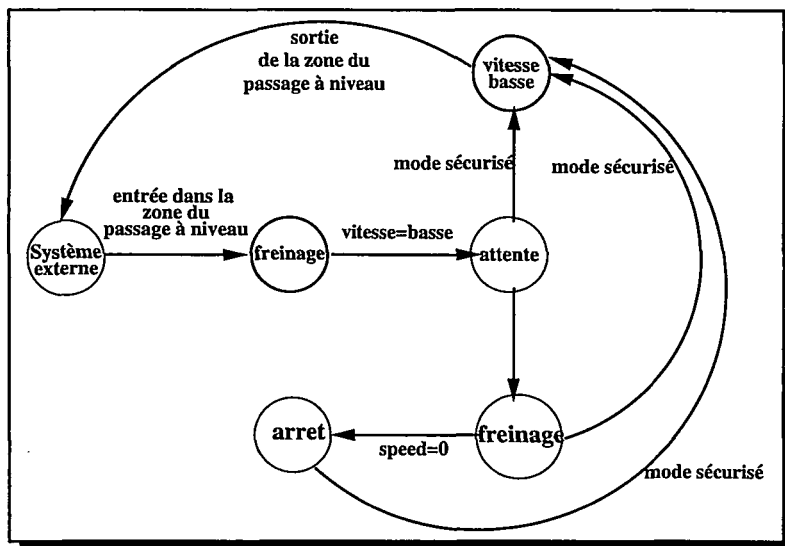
sortie de la zone du passage à niveau

vitesse basse

mode sécurisé

mode sécurisé

entrée dans la zone du passage à niveau

Système externe

freinage

vitesse=basse

attente

arret

speed=0

freinage

mode sécurisé